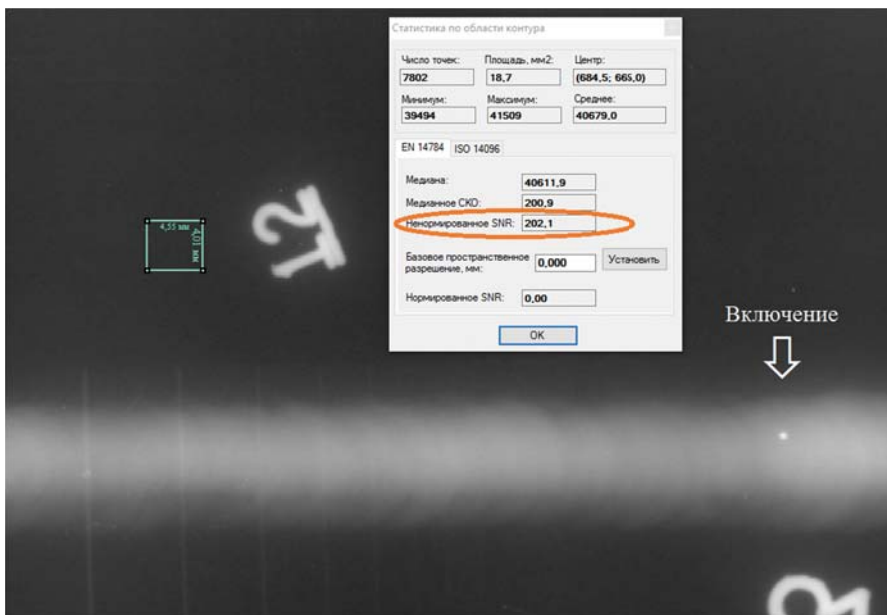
Статистика по области контура

Число точек:
7802
Площадь, мм2:
18,7
Центр:
(684,5; 665,0)
Минимум:
39494
Максимум:
41509
Среднее:
40679,0

EN 14784
ISO 14096

Медиана:
40611,9
Медианное СКО:
200,9
Ненормированное SNR:
202,1
Базовое пространственное разрешение, мм:
0,000
Установить
Нормированное SNR:
0,00
OK

4,55 мм
4,01 мм

12

Включение